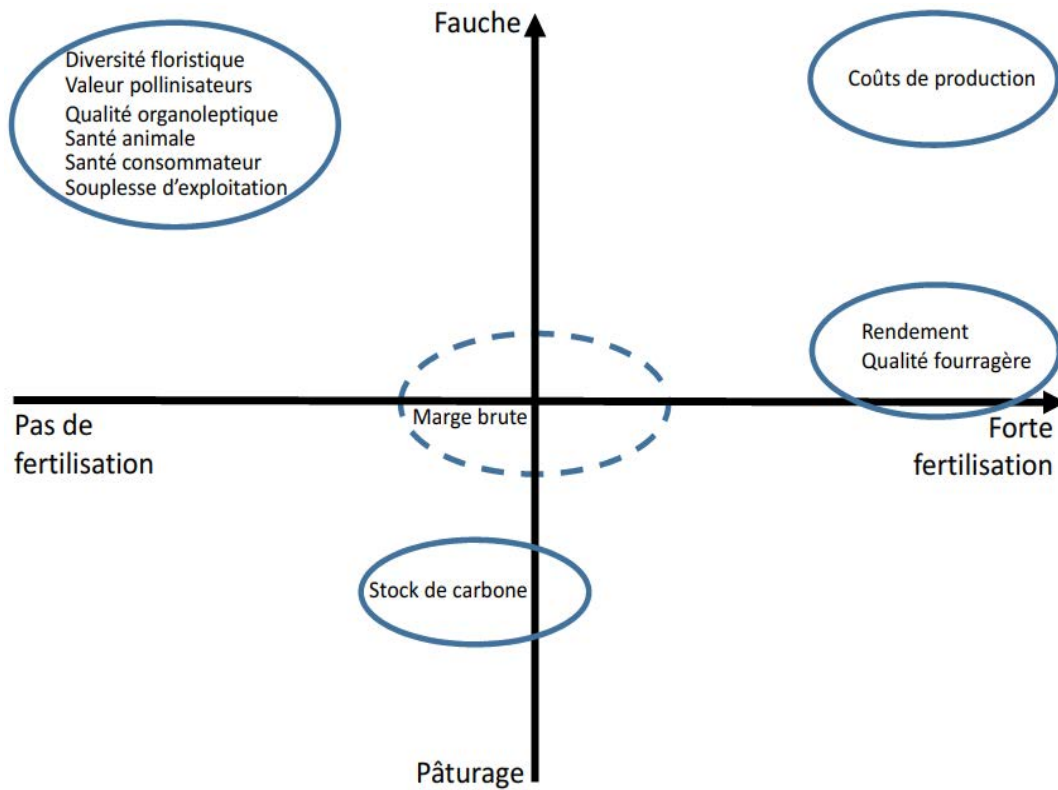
Fauche

Diversité floristique
Valeur pollinisateurs
Qualité organoleptique
Santé animale
Santé consommateur
Souplesse d'exploitation

Coûts de production

Rendement
Qualité fourragère

Marge brute

Pas de fertilisation

Forte fertilisation

Stock de carbone

Pâturage